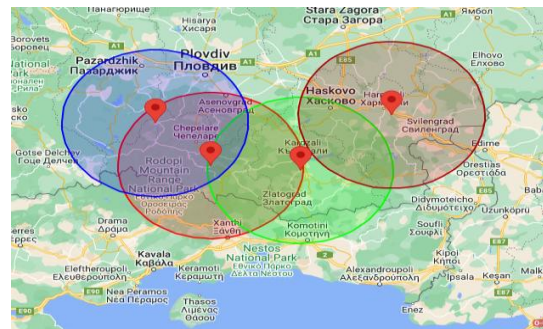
Панагюрище
Hisarya
Хисаря
Stara Zagora
Стара Загора
Yambol
Ямбол
Borovets
Боровец
A1
Pazardzhik
Пазарджик
Plovdiv
Пловдив
Elhovo
Елхово
National Park
Рила
Asenovgrad
Асеновград
Haskovo
Хасково
E85
Harmanli
Харманли
Chepelare
Чепеларе
Svilengrad
Свиленград
Gotse Delchev
Гоце Делчев
Rodopi Mountain Range National Park
Kardzhali
Кърджали
Edirne
Orestiada
Ορεστιάδα
Zlatograd
Златоград
E80
Baba
Drama
Δράμα
Xanthi
Ξάνθη
Didymoteicho
Διδυμότειχο
Uzunköprü
Nestos National Park
Komotini
Κομοτηνή
Soufli
Σουφλί
Kavala
Καβάλα
Keramoti
Κεραμωτή
Eleftheroupoli
Ελευθερούπολη
Alexandroupoli
Αλεξανδρούπολη
Kipoi
Κήποι
Keşan
Nea Peramos
Νέα Πέραμος
Thasos
Λιμένας Θάσου
Enez
Malkara
A1
E90
E87